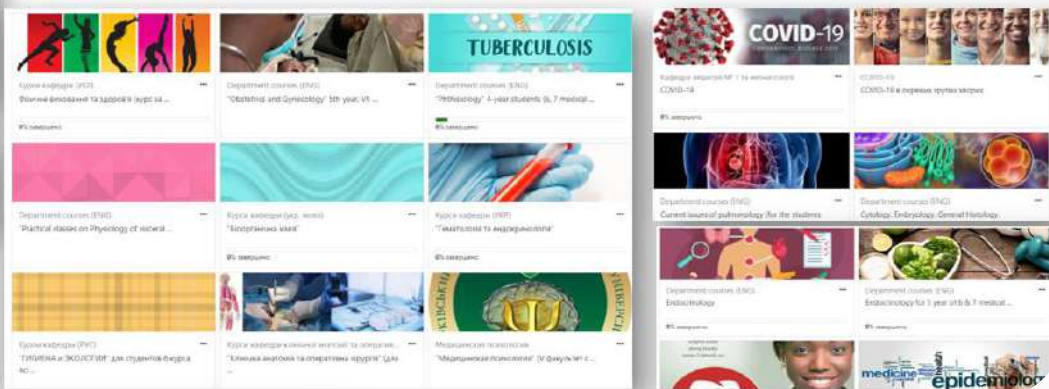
Курси кафедри (УКР)
Фізичне виховання та здоров'я (курс за ...
0% завершено

Department courses (ENG)
"Obstetrics and Gynecology" 5th year, VI ...

TUBERCULOSIS
Department courses (ENG)
"Phthisiology" 4-year students (6, 7 medical ...
0% завершено

Department courses (ENG)
"Practical classes on Physiology of visceral ...

Курси кафедри (укр. мова)
"Біоорганічна хімія"
0% завершено

Курси кафедри (УКР)
"Гематологія та ендокринологія"
0% завершено

Курсы кафедры (РУС)
"ГИГИЕНА и ЭКОЛОГИЯ" для студентов 6 курса ...

Курси кафедри клінічної анатомії та оперативн...
"Клінічна анатомія та оперативна хірургія" (для ...

Медицинская психология
"Медицинская психология" (V факультет с ...

COVID-19
Кафедра медицини 1 та неонатології
COVID-19
0% завершено

COVID-19
COVID-19 в окремих групах хворих

Department courses (ENG)
Current issues of pulmonology for the students

Department courses (ENG)
Cytology. Embryology. General Histology.

Department courses (ENG)
Endocrinology
0% завершено

Department courses (ENG)
Endocrinology for 5 year st 6 & 7 medical ...

medicine epidemiolog